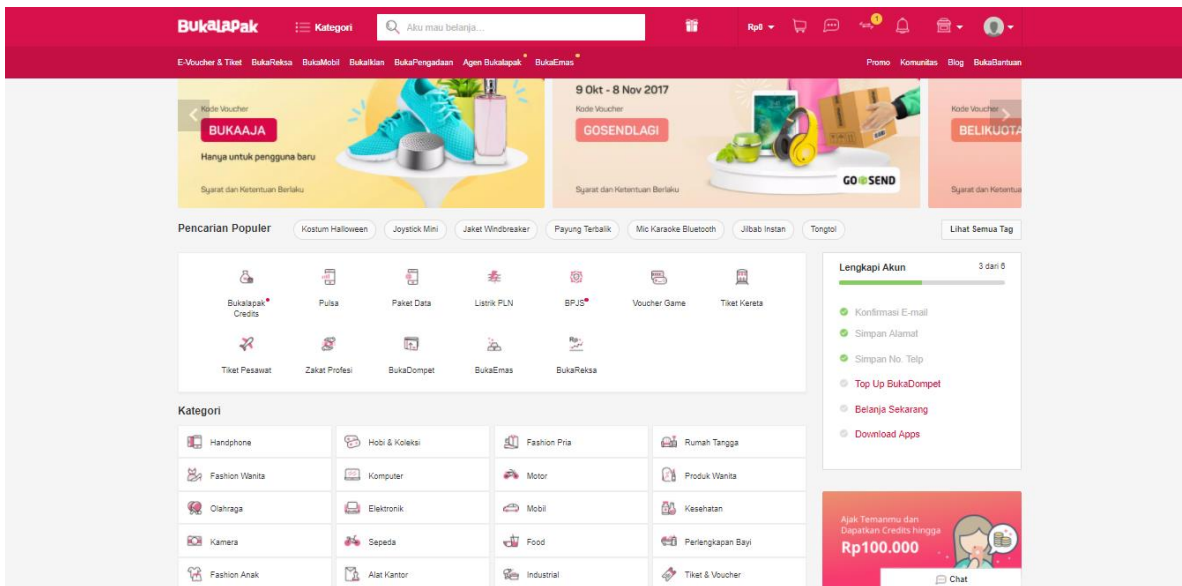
BukaLapak Kategori Aku mau belanja... Rp0 1

E-Voucher & Tiket BukaReksa BukaMobil BukaIklan BukaPengadaan Agen Bukalapak BukaEmas Promo Komunitas Blog BukaBantuan

Kode Voucher
BUKAAJA
Hanya untuk pengguna baru
Syarat dan Ketentuan Berlaku

9 Okt - 8 Nov 2017
Kode Voucher
GOSENDLAGI
Syarat dan Ketentuan Berlaku
GO SEND

Kode Voucher
BELIKUOTA
Syarat dan Ketentua

Pencarian Populer Kostum Halloween Joystick Mini Jaket Windbreaker Payung Terbalik Mic Karaoke Bluetooth Jilbab Instan Tongtol Lihat Semua Tag

Bukalapak Credits
Pulsa
Paket Data
Listrik PLN
BPJS
Voucher Game
Tiket Kereta
Tiket Pesawat
Zakat Profesi
BukaDompet
BukaEmas
BukaReksa

Lengkapi Akun 3 dari 6
Konfirmasi E-mail
Simpan Alamat
Simpan No. Telp
Top Up BukaDompet
Belanja Sekarang
Download Apps

Kategori

| Handphone | Hobi & Koleksi | Fashion Pria | Rumah Tangga |
|---|---|---|---|
| Fashion Wanita | Komputer | Motor | Produk Wanita |
| Olahraga | Elektronik | Mobil | Kesehatan |
| Kamera | Sepeda | Food | Perlengkapan Bayi |
| Fashion Anak | Alat Kantor | Industrial | Tiket & Voucher |

Ajak Temanmu dan Dapatkan Credits hingga
Rp100.000

Chat